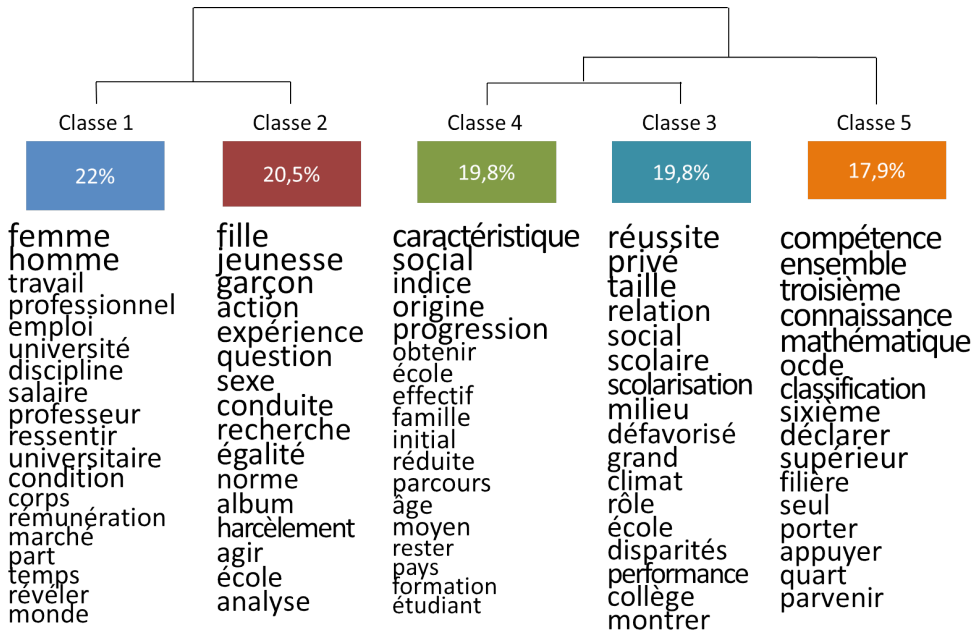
Classe 1

22%

femme
homme
travail
professionnel
emploi
université
discipline
salaire
professeur
ressentir
universitaire
condition
corps
rémunération
marché
part
temps
révéler
monde

Classe 2

20,5%

fille
jeunesse
garçon
action
expérience
question
sexe
conduite
recherche
égalité
norme
album
harcèlement
agir
école
analyse

Classe 4

19,8%

caractéristique
social
indice
origine
progression
obtenir
école
effectif
famille
initial
réduite
parcours
âge
moyen
rester
pays
formation
étudiant

Classe 3

19,8%

réussite
privé
taille
relation
social
scolaire
scolarisation
milieu
défavorisé
grand
climat
rôle
école
disparités
performance
collège
montrer

Classe 5

17,9%

compétence
ensemble
troisième
connaissance
mathématique
ocde
classification
sixième
déclarer
supérieur
filière
seul
porter
appuyer
quart
parvenir